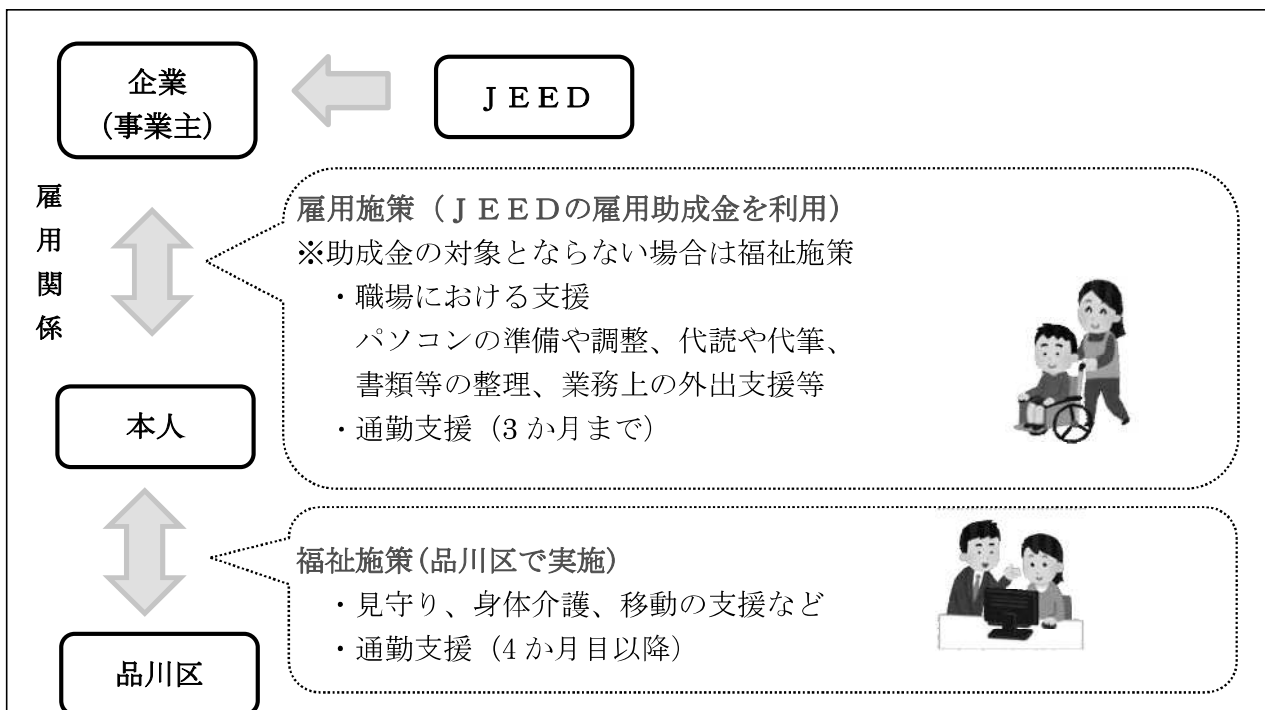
企業
(事業主)

JEED

雇用関係

雇用施策（JEEDの雇用助成金を利用）
※助成金の対象とならない場合は福祉施策
・職場における支援
パソコンの準備や調整、代読や代筆、書類等の整理、業務上の外出支援等
・通勤支援（3か月まで）

本人

福祉施策(品川区で実施)
・見守り、身体介護、移動の支援など
・通勤支援（4か月目以降）

品川区